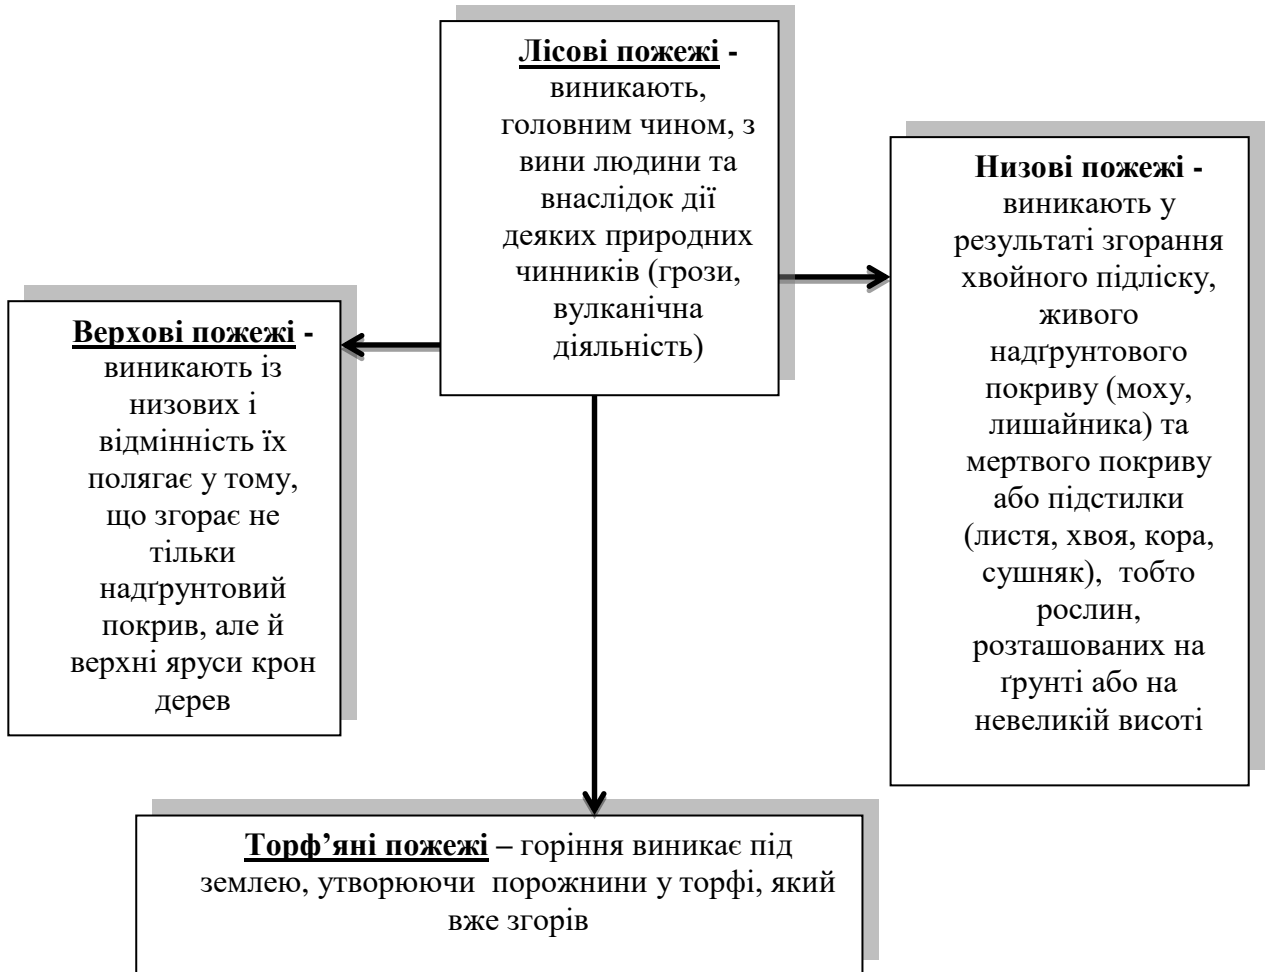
Лісові пожежі - виникають, головним чином, з вини людини та внаслідок дії деяких природних чинників (грози, вулканічна діяльність)

Низові пожежі - виникають у результаті згорання хвойного підліску, живого надґрунтового покриву (моху, лишайника) та мертвого покриву або підстилки (листя, хвоя, кора, сушняк), тобто рослин, розташованих на ґрунті або на невеликій висоті

Верхові пожежі - виникають із низових і відмінність їх полягає у тому, що згорає не тільки надґрунтовий покрив, але й верхні яруси крон дерев

Торф'яні пожежі – горіння виникає під землею, утворюючи порожнини у торфі, який вже згорів